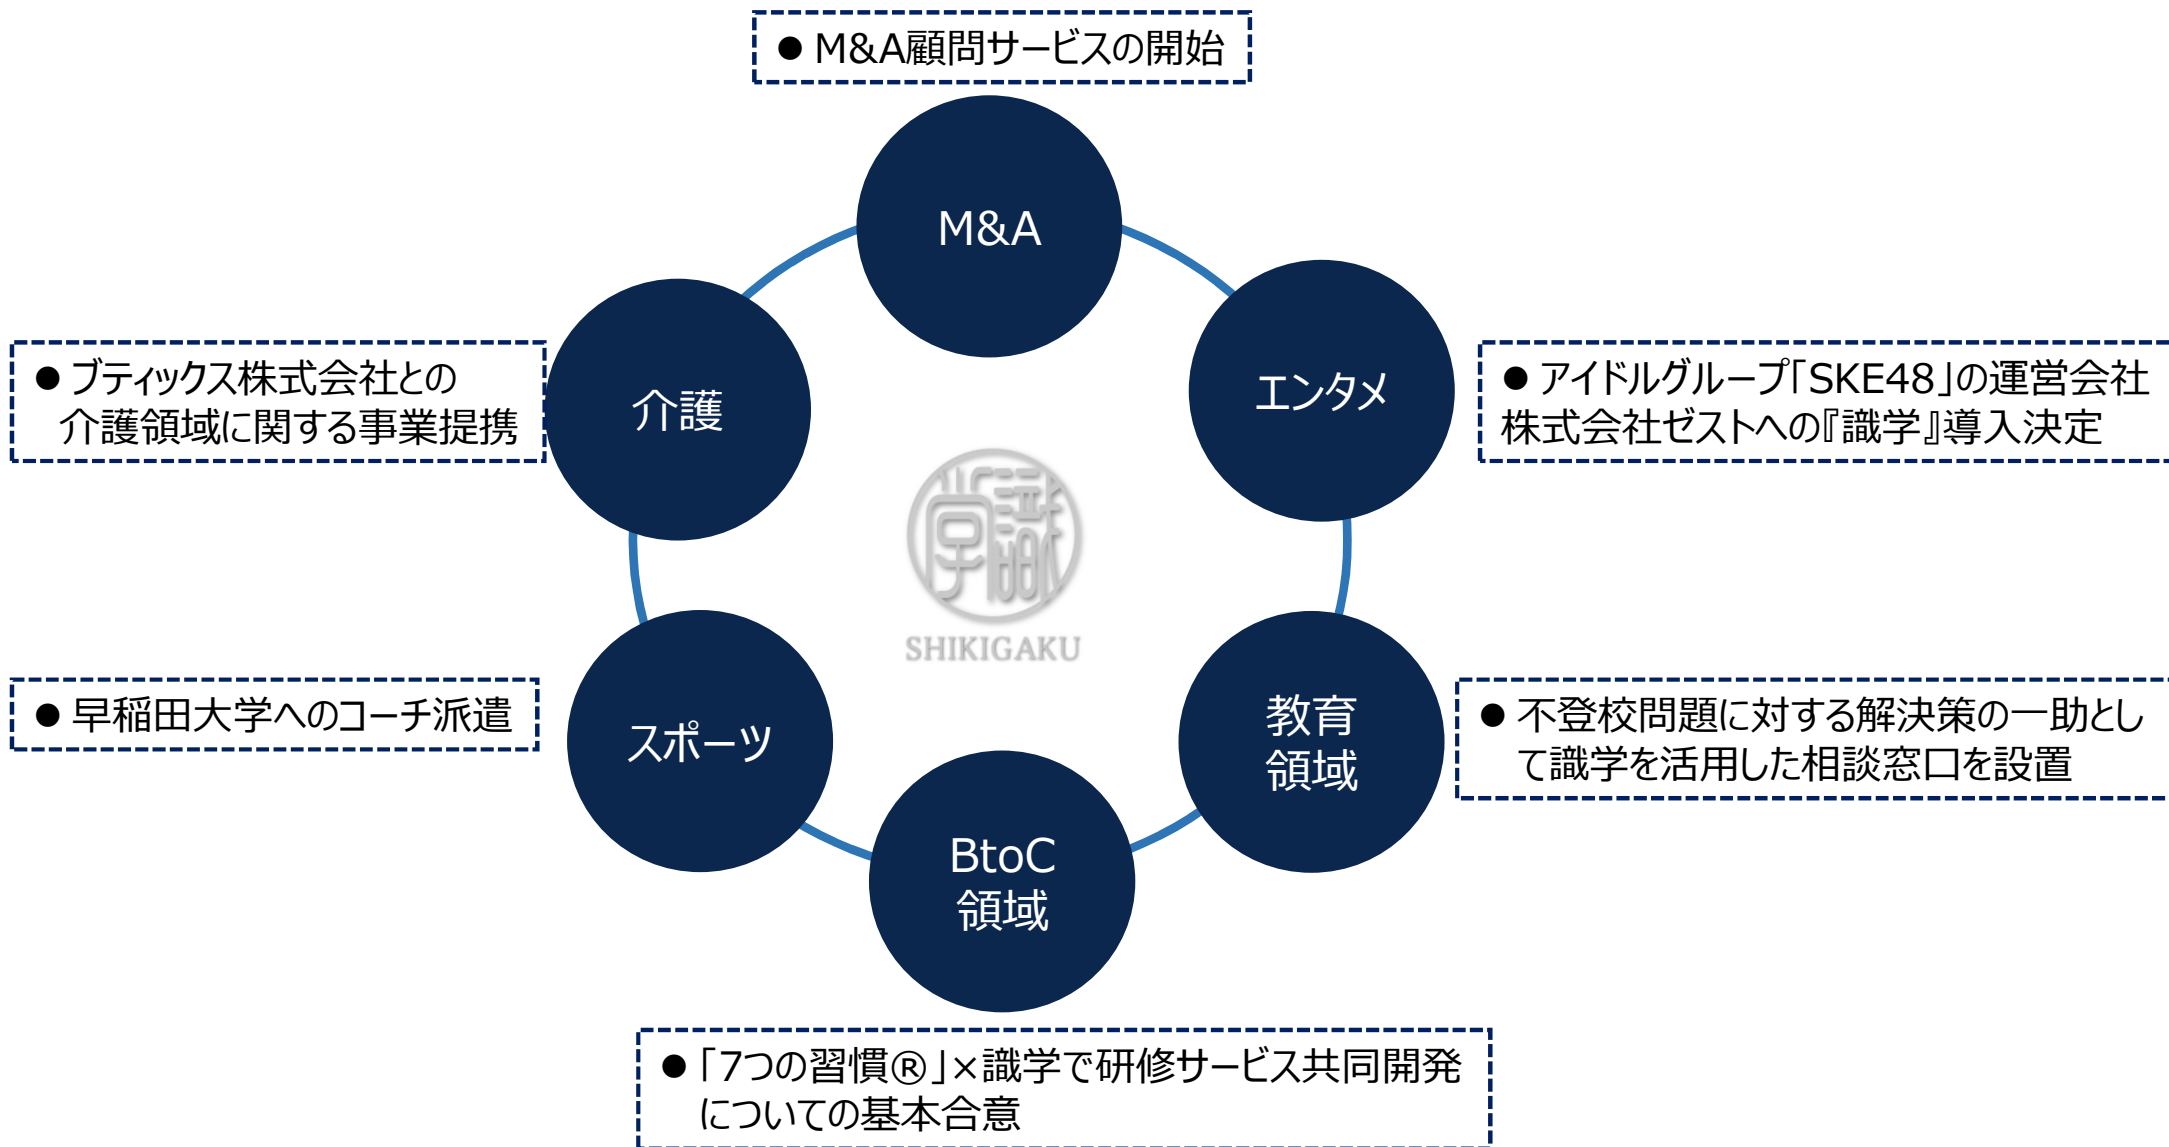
● M&A顧問サービスの開始

M&A

● ブティックス株式会社との介護領域に関する事業提携

介護

エンタメ

● アイドルグループ「SKE48」の運営会社株式会社ゼストへの『識学』導入決定

識学

SHIKIGAKU

● 早稲田大学へのコーチ派遣

スポーツ

教育領域

● 不登校問題に対する解決策の一助として識学を活用した相談窓口を設置

BtoC領域

● 「7つの習慣®」×識学で研修サービス共同開発についての基本合意